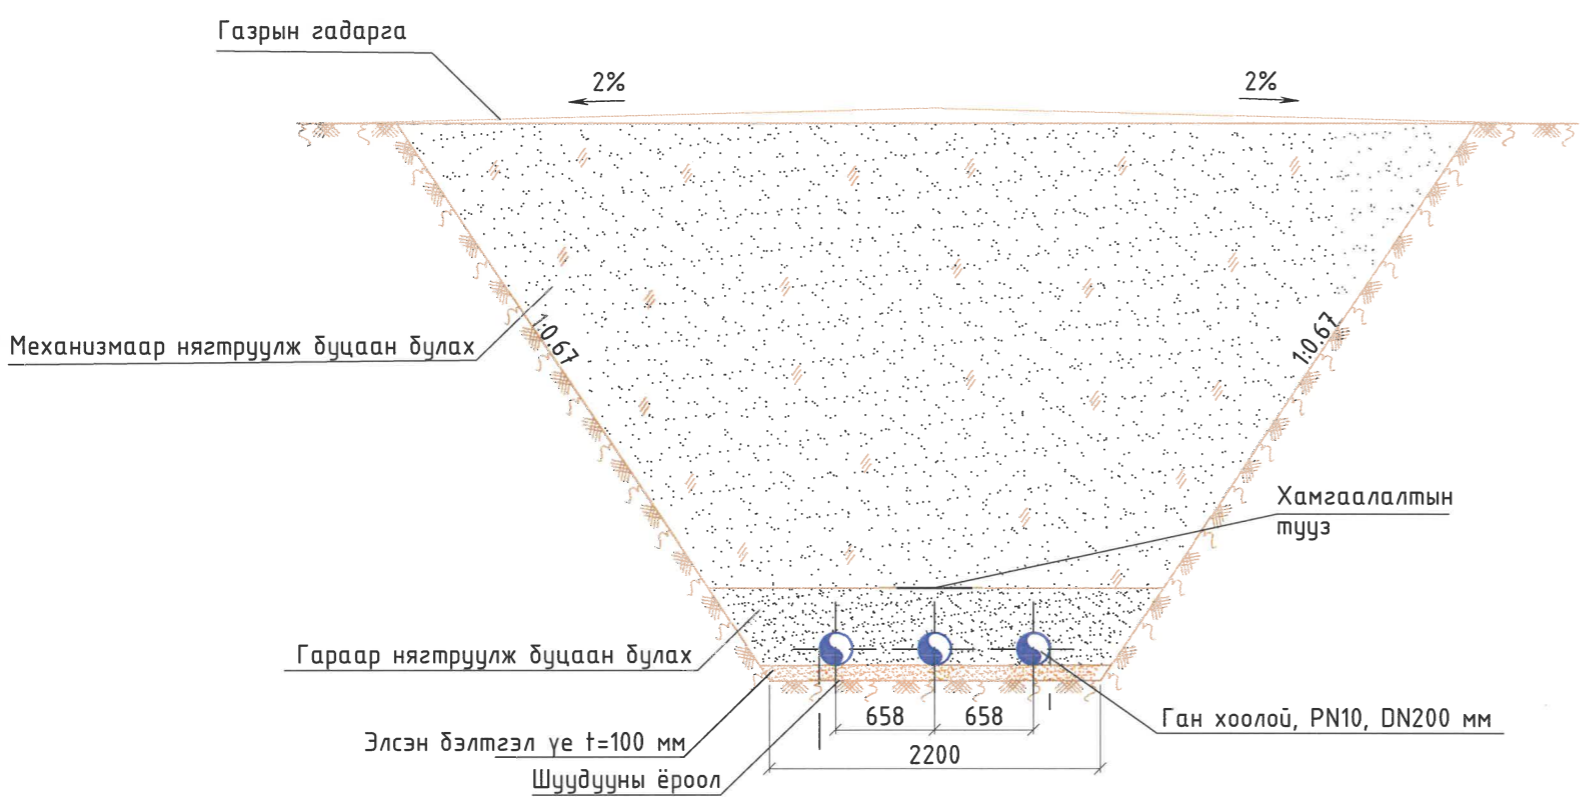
Газрын гадарга

2%

2%

1:0.67

1:0.67

Механизмаар нягтруулж буцаан булах

Хамгаалалтын тууз

Гараар нягтруулж буцаан булах

Элсэн бэлтгэл үе t=100 мм

Шуудууны ёроол

658

658

2200

Ган хоолой, PN10, DN200 мм